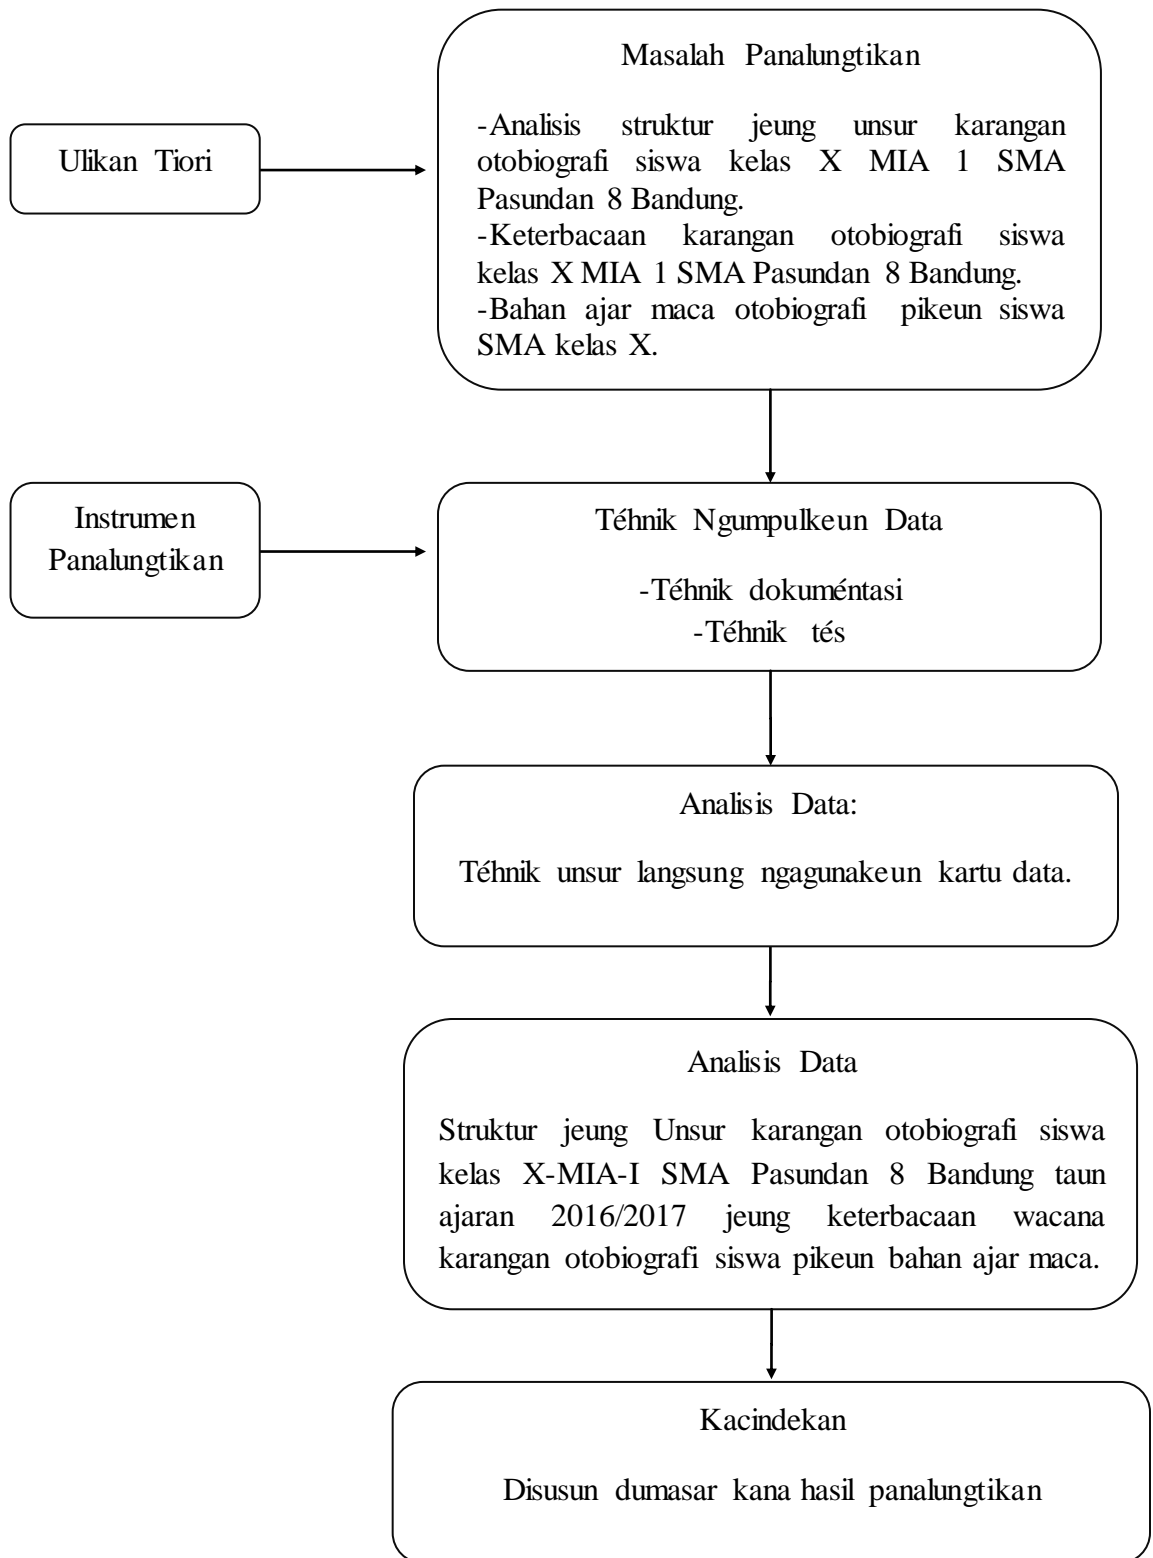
Ulikan Tiori

Masalah Panalungtikan

-Analisis struktur jeung unsur karangan otobiografi siswa kelas X MIA 1 SMA Pasundan 8 Bandung.
-Keterbacaan karangan otobiografi siswa kelas X MIA 1 SMA Pasundan 8 Bandung.
-Bahan ajar maca otobiografi pikeun siswa SMA kelas X.

Instrumen Panalungtikan

Téhnik Ngumpulkeun Data

-Téhnik dokuméntasi
-Téhnik tés

Analisis Data:

Téhnik unsur langsung ngagunakeun kartu data.

Analisis Data

Struktur jeung Unsur karangan otobiografi siswa kelas X-MIA-I SMA Pasundan 8 Bandung taun ajaran 2016/2017 jeung keterbacaan wacana karangan otobiografi siswa pikeun bahan ajar maca.

Kacindekan

Disusun dumasar kana hasil panalungtikan